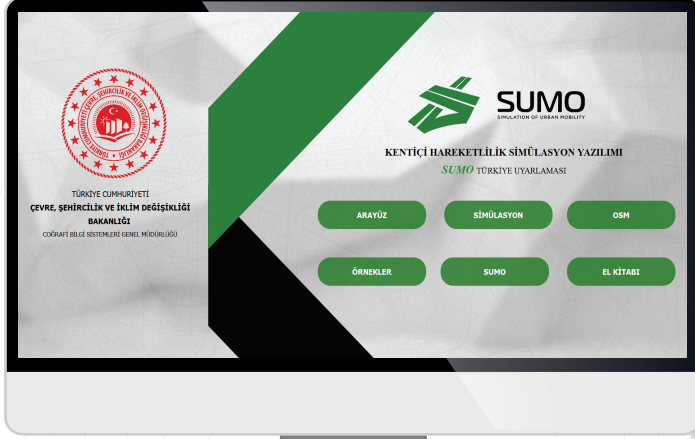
TÜRKİYE CUMHURİYETİ
ÇEVRE, ŞEHİRCİLİK VE İKLİM DEĞİŞİKLİĞİ BAKANLIĞI
COĞRAFİ BİLGİ SİSTEMLERİ GENEL MÜDÜRLÜĞÜ

SUMO
SIMULATION OF URBAN MOBILITY

KENTİÇİ HAREKETLİLİK SİMÜLASYON YAZILIMI
SUMO TÜRKİYE UYARLAMASI

ARAYÜZ
SİMÜLASYON
OSM
ÖRNEKLER
SUMO
EL KİTABI